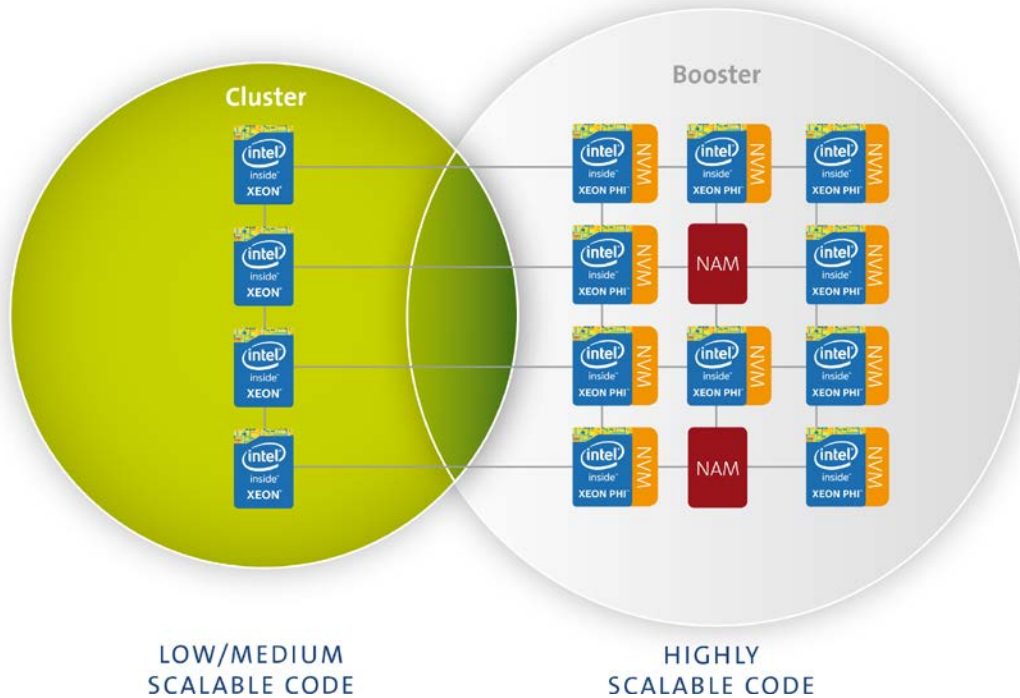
Cluster

intel inside XEON

intel inside XEON

intel inside XEON

intel inside XEON

Booster

intel inside XEON PHI NVM

intel inside XEON PHI NVM

intel inside XEON PHI NVM

intel inside XEON PHI NVM

NAM

intel inside XEON PHI NVM

intel inside XEON PHI NVM

intel inside XEON PHI NVM

intel inside XEON PHI NVM

intel inside XEON PHI NVM

NAM

intel inside XEON PHI NVM

LOW/MEDIUM SCALABLE CODE

HIGHLY SCALABLE CODE